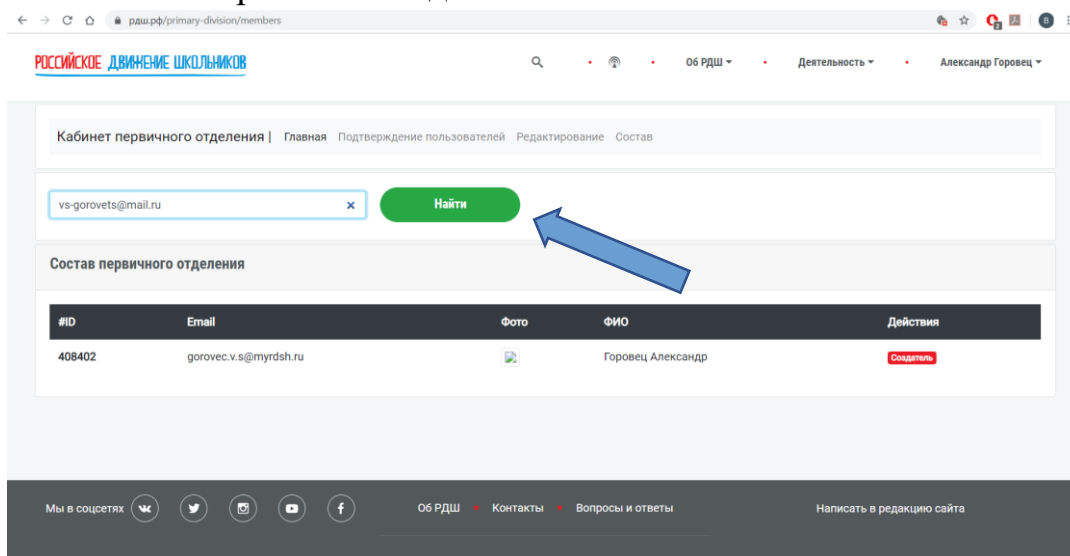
рдш.рф/primary-division/members

РОССИЙСКОЕ ДВИЖЕНИЕ ШКОЛЬНИКОВ

Об РДШ ▾ Деятельность ▾ Александр Горовец ▾

Кабинет первичного отделения | Главная Подтверждение пользователей Редактирование Состав

vs-gorovets@mail.ru ×

Найти

Состав первичного отделения

| #ID | Email | Фото | ФИО | Действия |
|---|---|---|---|---|
| 408402 | gorovec.v.s@myrdsh.ru | | Горовец Александр | Создатель |

Мы в соцсетях

Об РДШ • Контакты • Вопросы и ответы

Написать в редакцию сайта